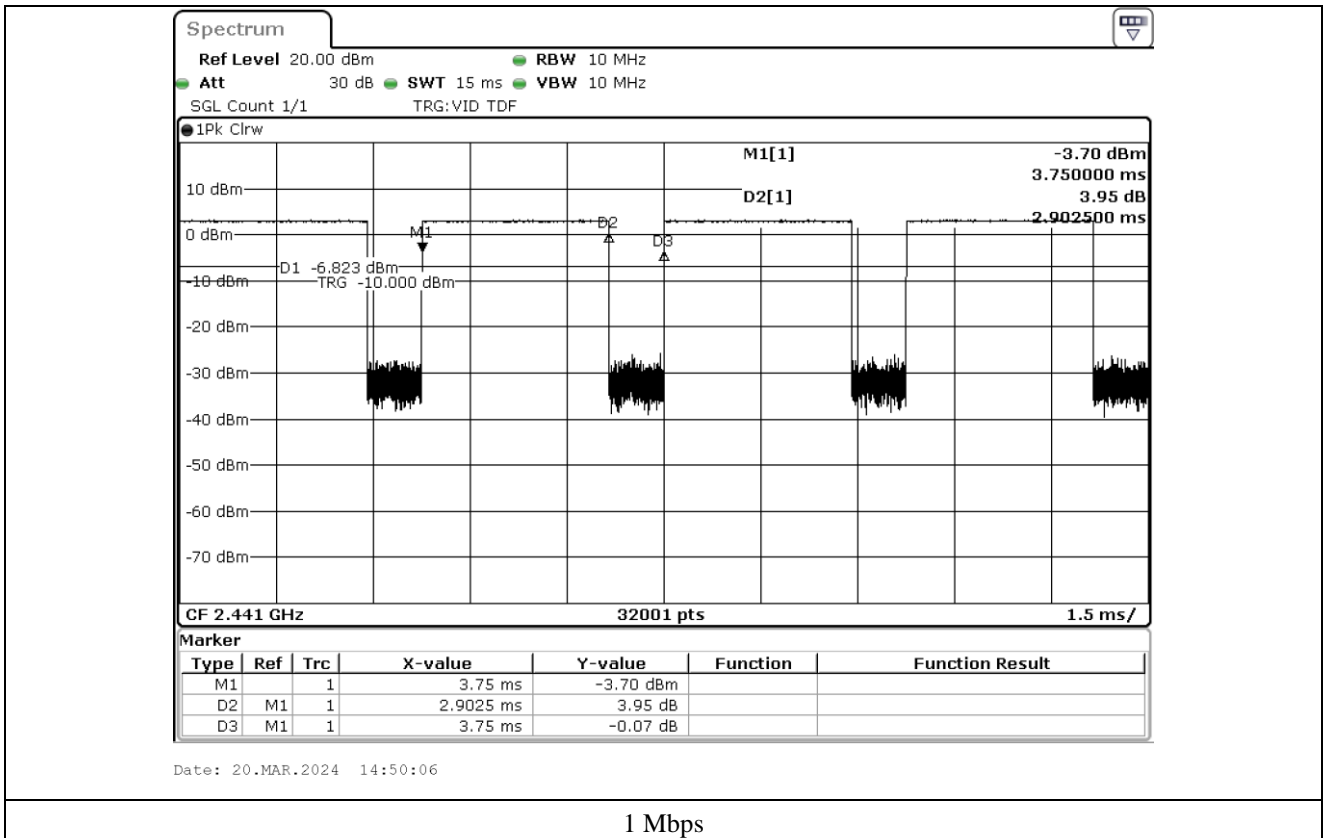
Spectrum

Ref Level 20.00 dBm RBW 10 MHz
Att 30 dB SWT 15 ms VBW 10 MHz
SGL Count 1/1 TRG:VID TDF

1Pk Clrw

M1[1] -3.70 dBm
3.750000 ms
D2[1] 3.95 dB
2.902500 ms

10 dBm
0 dBm
-10 dBm
-20 dBm
-30 dBm
-40 dBm
-50 dBm
-60 dBm
-70 dBm

D1 -6.823 dBm
TRG -10.000 dBm

M1
D2
D3

CF 2.441 GHz 32001 pts 1.5 ms/

Marker

| Type | Ref | Trc | X-value | Y-value | Function | Function Result |
|---|---|---|---|---|---|---|
| M1 | | 1 | 3.75 ms | -3.70 dBm | | |
| D2 | M1 | 1 | 2.9025 ms | 3.95 dB | | |
| D3 | M1 | 1 | 3.75 ms | -0.07 dB | | |

Date: 20.MAR.2024 14:50:06

1 Mbps